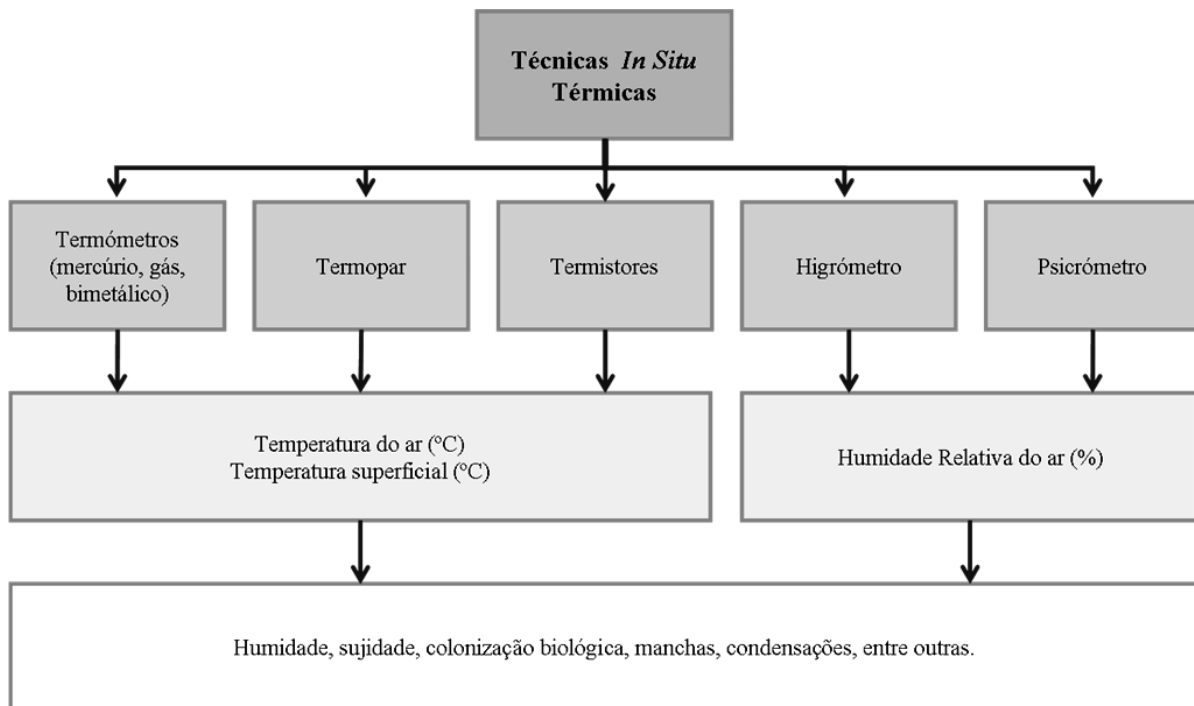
Técnicas *In Situ*
Térmicas

Termómetros (mercúrio, gás, bimetálico)

Termopar

Termistores

Higrómetro

Psicrómetro

Temperatura do ar (ºC)
Temperatura superficial (ºC)

Humidade Relativa do ar (%)

Humidade, sujidade, colonização biológica, manchas, condensações, entre outras.